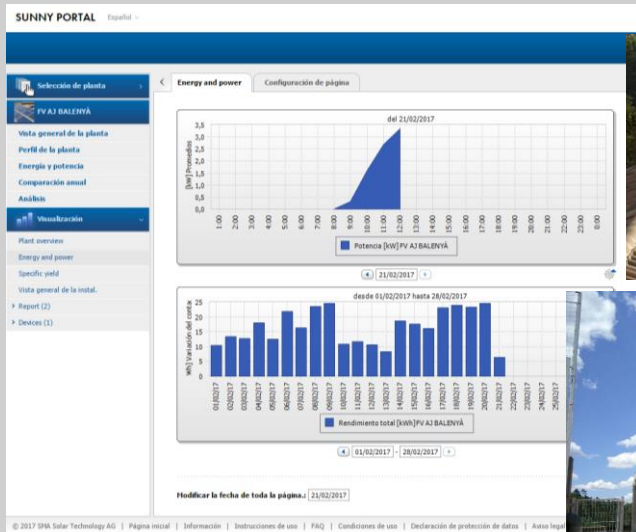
SUNNY PORTAL Español

Selección de planta

FV AJ BALENYÀ

Vista general de la planta
Perfil de la planta
Energía y potencia
Comparación anual
Análisis

Visualización

Plant overview
Energy and power
Specific yield
Vista general de la instal.
Report (2)
Devices (1)

Energy and power | Configuración de página

del 21/02/2017

[kW] Promedios

3,5
3,0
2,5
2,0
1,5
1,0
0,5
0,0

0:00 1:00 2:00 3:00 4:00 5:00 6:00 7:00 8:00 9:00 10:00 11:00 12:00 13:00 14:00 15:00 16:00 17:00 18:00 19:00 20:00 21:00 22:00 23:00 0:00

Potencia [kW] FV AJ BALENYÀ

21/02/2017

desde 01/02/2017 hasta 28/02/2017

Wh] Variación del contad

25
20
15
10
5
0

01/02/2017 02/02/2017 03/02/2017 04/02/2017 05/02/2017 06/02/2017 07/02/2017 08/02/2017 09/02/2017 10/02/2017 11/02/2017 12/02/2017 13/02/2017 14/02/2017 15/02/2017 16/02/2017 17/02/2017 18/02/2017 19/02/2017 20/02/2017 21/02/2017 22/02/2017 23/02/2017 24/02/2017 25/02/2017 26/02/2017

Rendimiento total [kWh] FV AJ BALENYÀ

01/02/2017 - 28/02/2017

Modificar la fecha de toda la página.: 21/02/2017

© 2017 SMA Solar Technology AG | Página inicial | Información | Instrucciones de uso | FAQ | Condiciones de uso | Declaración de protección de datos | Aviso legal